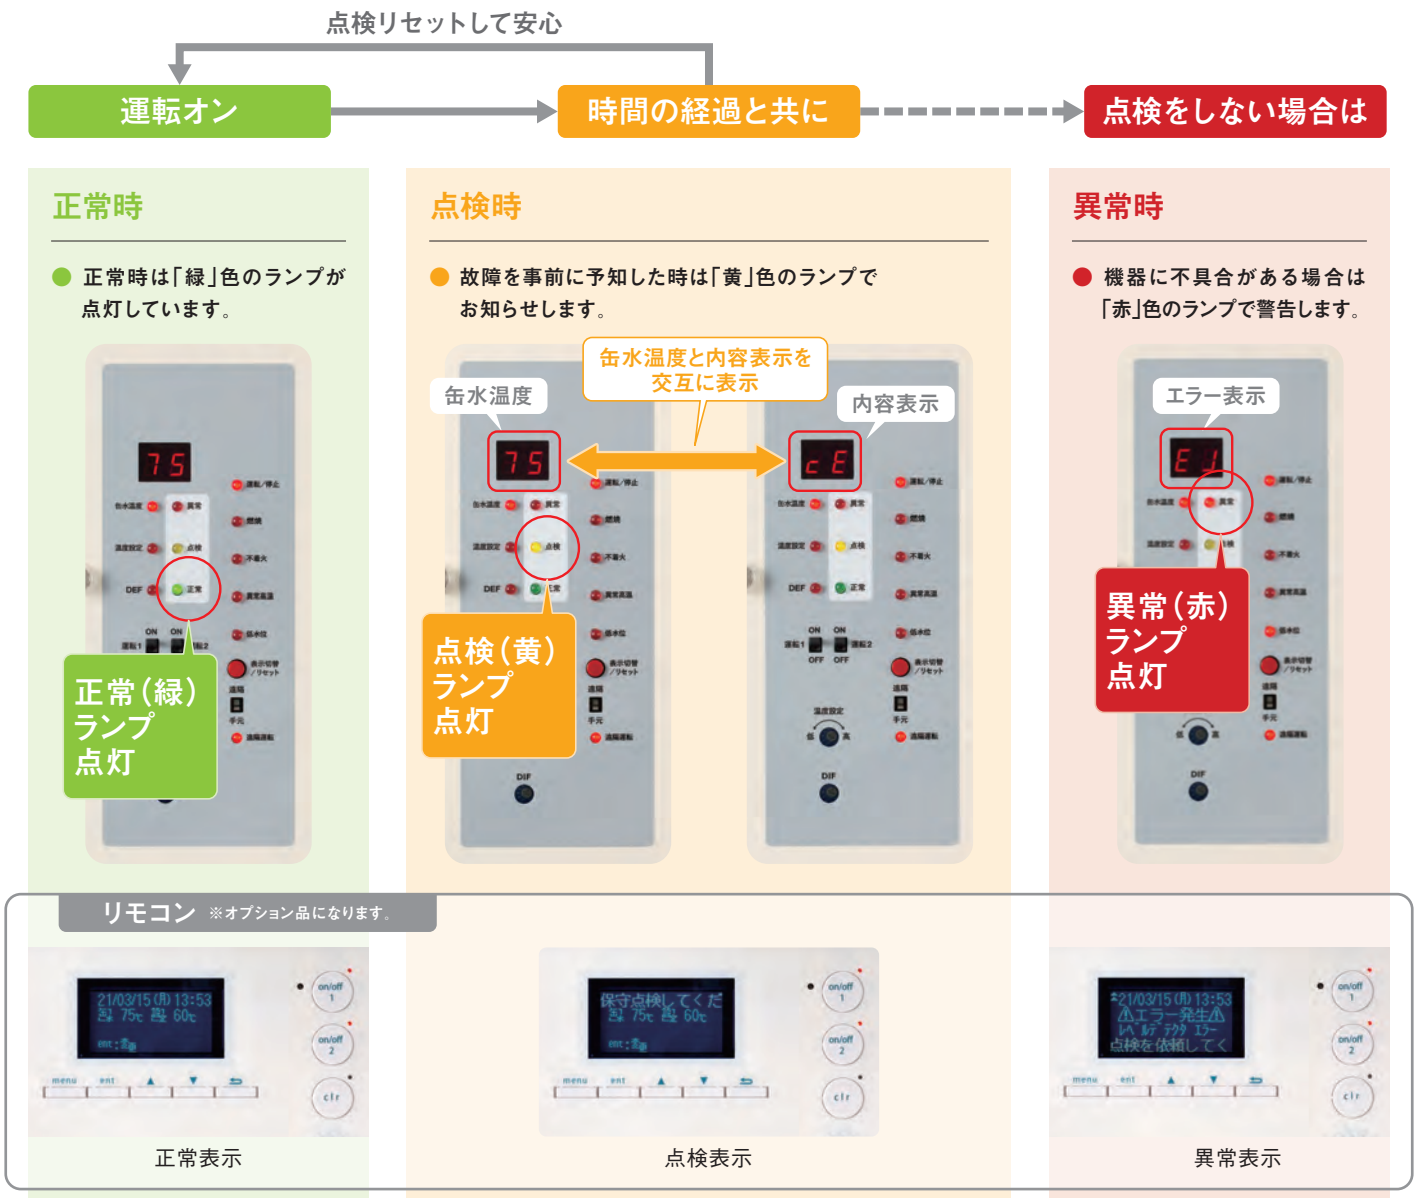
点検リセットして安心

運転オン

時間の経過と共に

点検をしない場合は

正常時

● 正常時は「緑」色のランプが点灯しています。

75

正常(緑)ランプ点灯

点検時

● 故障を事前に予知した時は「黄」色のランプでお知らせします。

缶水温度と内容表示を交互に表示

缶水温度

75

内容表示

cE

点検(黄)ランプ点灯

異常時

● 機器に不具合がある場合は「赤」色のランプで警告します。

エラー表示

E1

異常(赤)ランプ点灯

リモコン ※オプション品になります。

21/03/15(月) 13:53
75℃ 60℃

on/off 1
on/off 2
clr
menu ent

正常表示

保守点検してくだ
75℃ 60℃

点検表示

21/03/15(月) 13:53
⚠エラー発生⚠
点検を依頼してく

異常表示